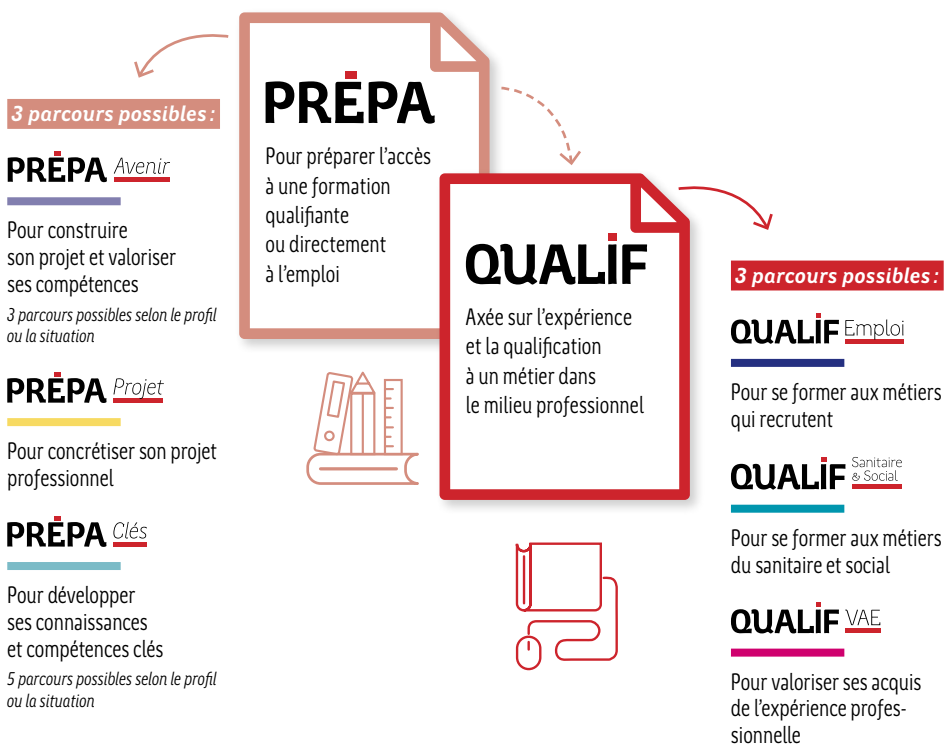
PRÉPA

Pour préparer l'accès à une formation qualifiante ou directement à l'emploi

3 parcours possibles :

PRÉPA Avenir

Pour construire son projet et valoriser ses compétences

3 parcours possibles selon le profil ou la situation

PRÉPA Projet

Pour concrétiser son projet professionnel

PRÉPA Clés

Pour développer ses connaissances et compétences clés

5 parcours possibles selon le profil ou la situation

QUALIF

Axée sur l'expérience et la qualification à un métier dans le milieu professionnel

3 parcours possibles :

QUALIF Emploi

Pour se former aux métiers qui recrutent

QUALIF Sanitaire & Social

Pour se former aux métiers du sanitaire et social

QUALIF VAE

Pour valoriser ses acquis de l'expérience professionnelle